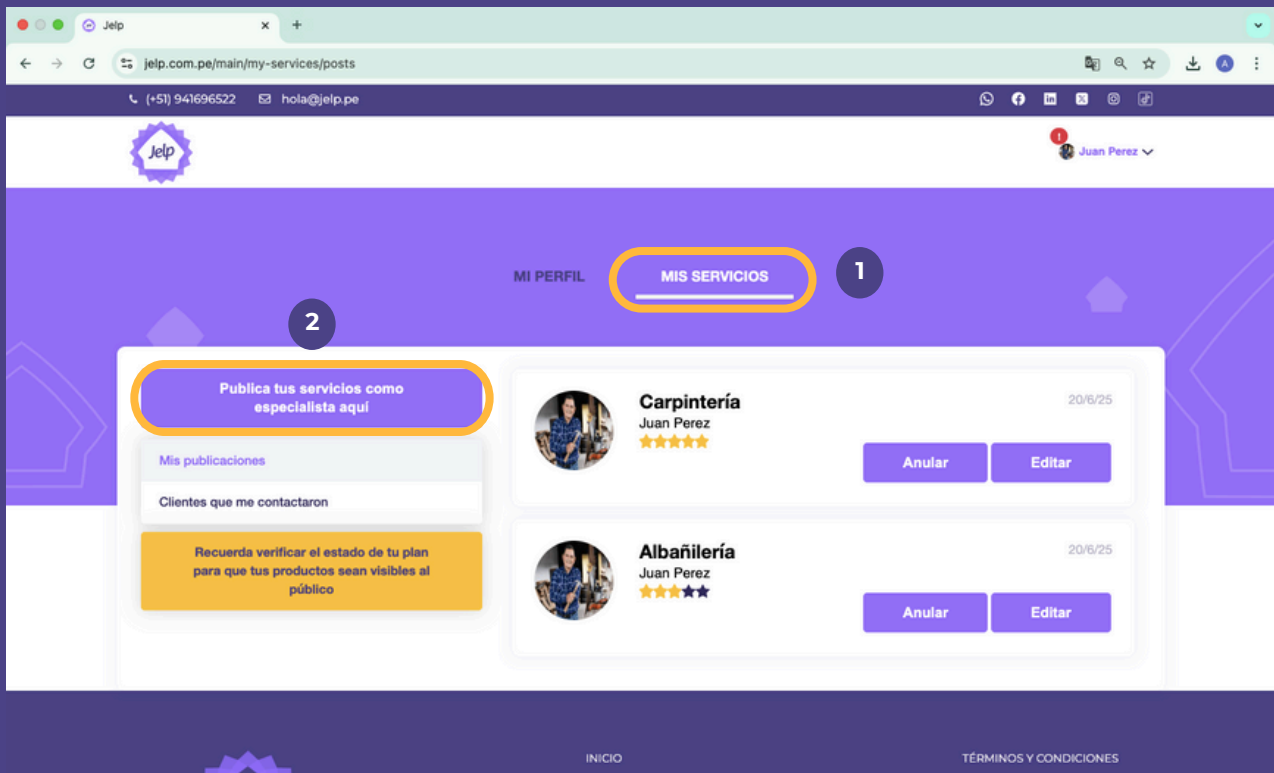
Jelp

jelp.com.pe/main/my-services/posts

(+51) 941696522 hola@jelp.pe

Jelp

Juan Perez

MI PERFIL

MIS SERVICIOS

1

2

Publica tus servicios como especialista aquí

Mis publicaciones

Clientes que me contactaron

Recuerda verificar el estado de tu plan para que tus productos sean visibles al público

Carpintería
Juan Perez
20/6/25
Anular Editar

Albañilería
Juan Perez
20/6/25
Anular Editar

INICIO

TÉRMINOS Y CONDICIONES